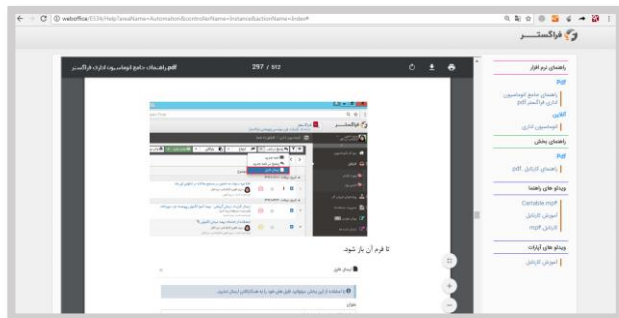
webofficeE5336/Help?areaName=Automation&controllerName=Instance&actionName=Index#

فراگستر

راهنمای نرم افزار

Pdf

راهنمای جامع اتوماسیون اداری فراگستر pdf

آنلاین

اتوماسیون اداری

راهنمای بخش

Pdf

راهنمای کارتابل pdf

ویدئو های راهنما

Camtasia mp4

آموزش کارتابل

کارتابل mp4

ویدئو های آپارات

آموزش کارتابل

راهنمای جامع اتوماسیون اداری فراگستر.pdf

297 / 512

تا فرم آن باز شود.

ارسال فایل

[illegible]